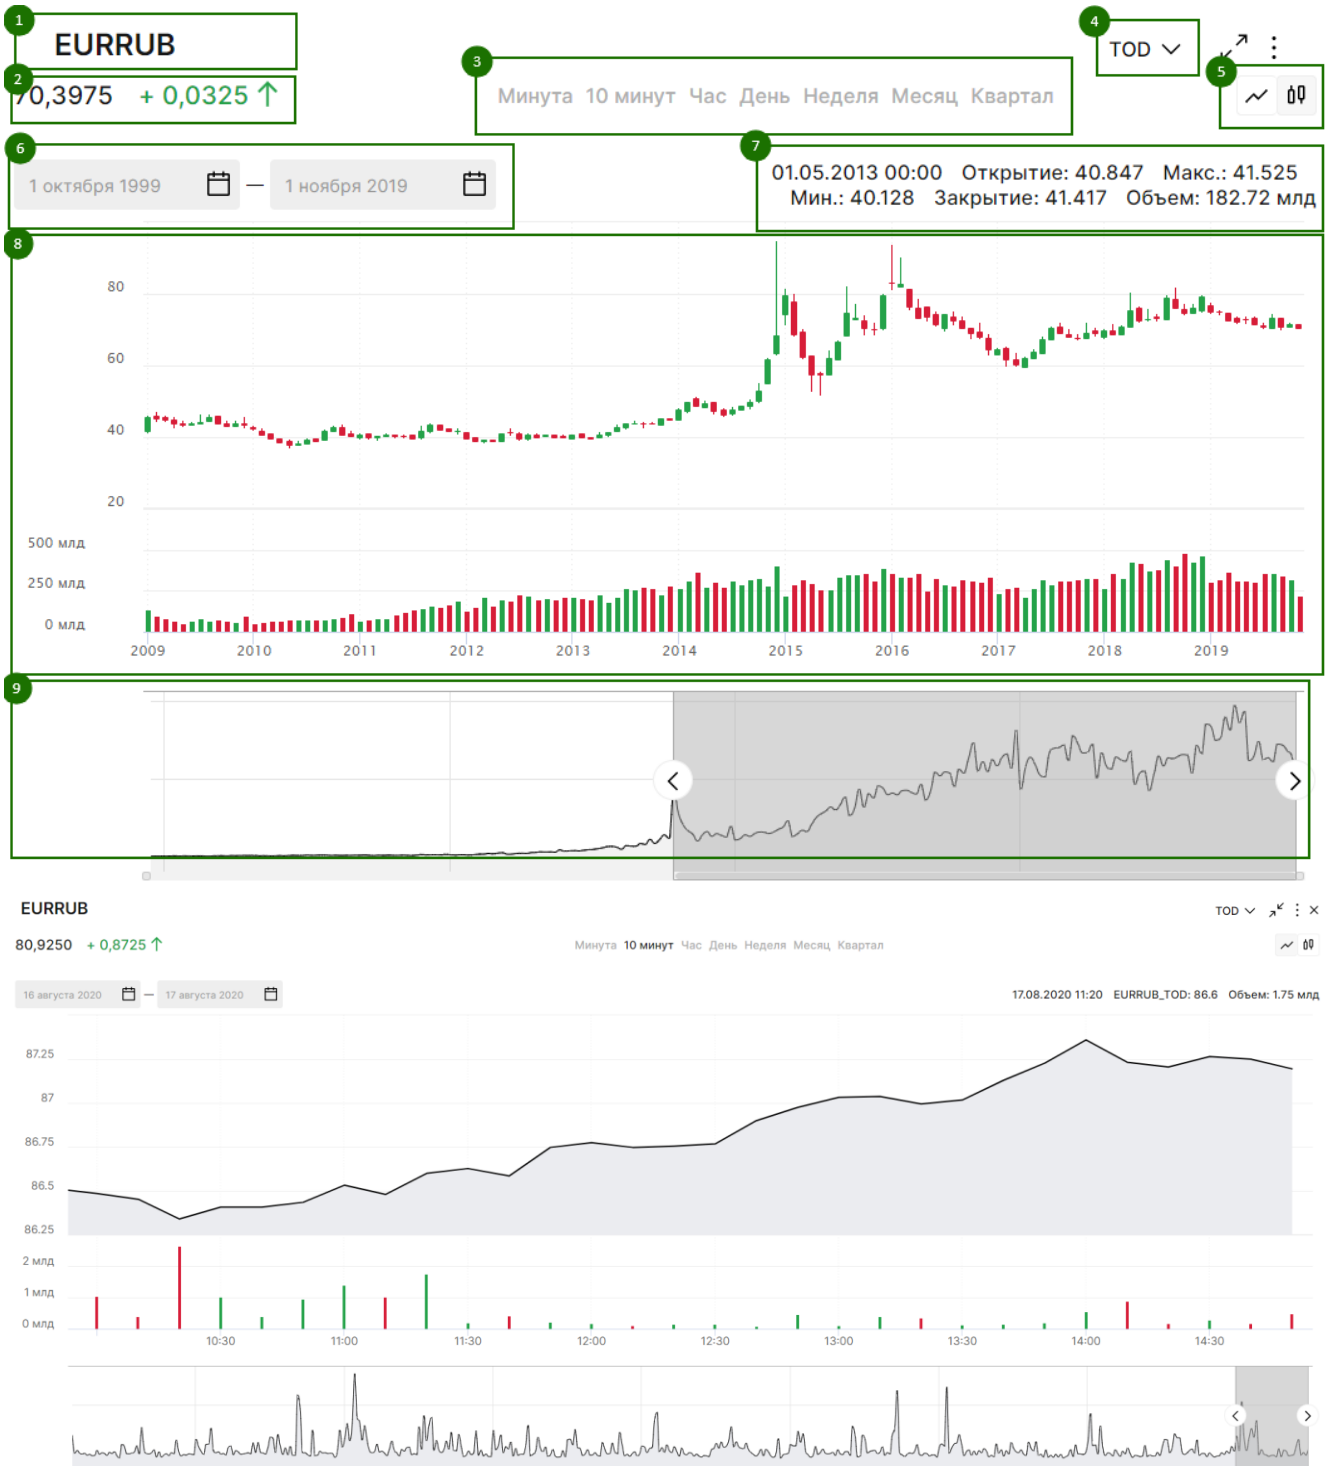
1
EURRUB
2
70,3975 + 0,0325 ↑
3
Минута 10 минут Час День Неделя Месяц Квартал
4
TOD
5
6
1 октября 1999 — 1 ноября 2019
7
01.05.2013 00:00 Открытие: 40.847 Макс.: 41.525
Мин.: 40.128 Закрытие: 41.417 Объем: 182.72 млд
8
80
60
40
20
500 млд
250 млд
0 млд
2009 2010 2011 2012 2013 2014 2015 2016 2017 2018 2019
9

EURRUB
TOD
80,9250 + 0,8725 ↑
Минута 10 минут Час День Неделя Месяц Квартал
16 августа 2020 — 17 августа 2020
17.08.2020 11:20 EURRUB_TOD: 86.6 Объем: 1.75 млд
87.25
87
86.75
86.5
86.25
2 млд
1 млд
0 млд
10:30 11:00 11:30 12:00 12:30 13:00 13:30 14:00 14:30